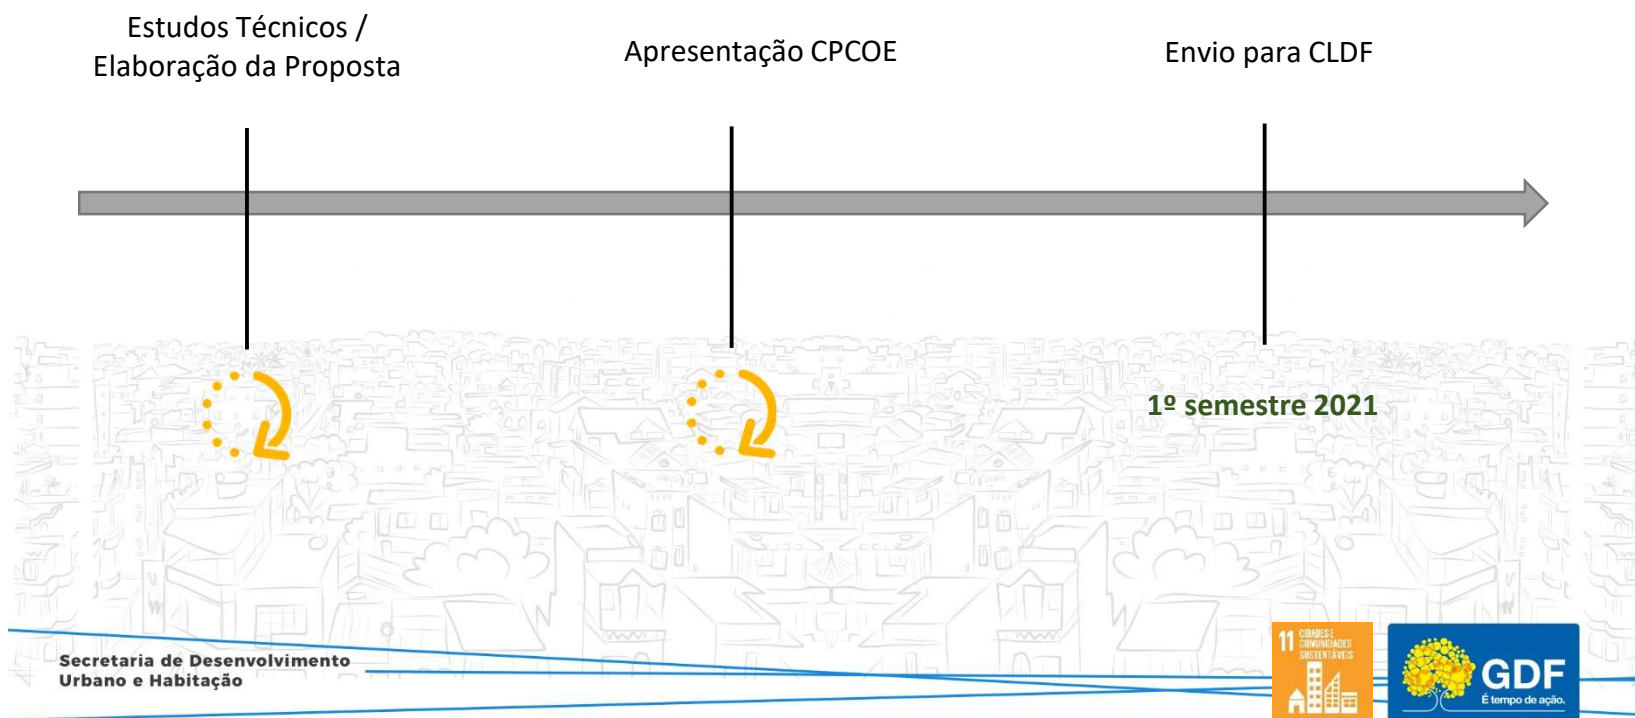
Estudos Técnicos / Elaboração da Proposta

Apresentação CPCOE

Envio para CLDF

1º semestre 2021

Secretaria de Desenvolvimento Urbano e Habitação

11 CIDADES E COMUNIDADES SUSTENTÁVEIS

GDF
É tempo de ação.